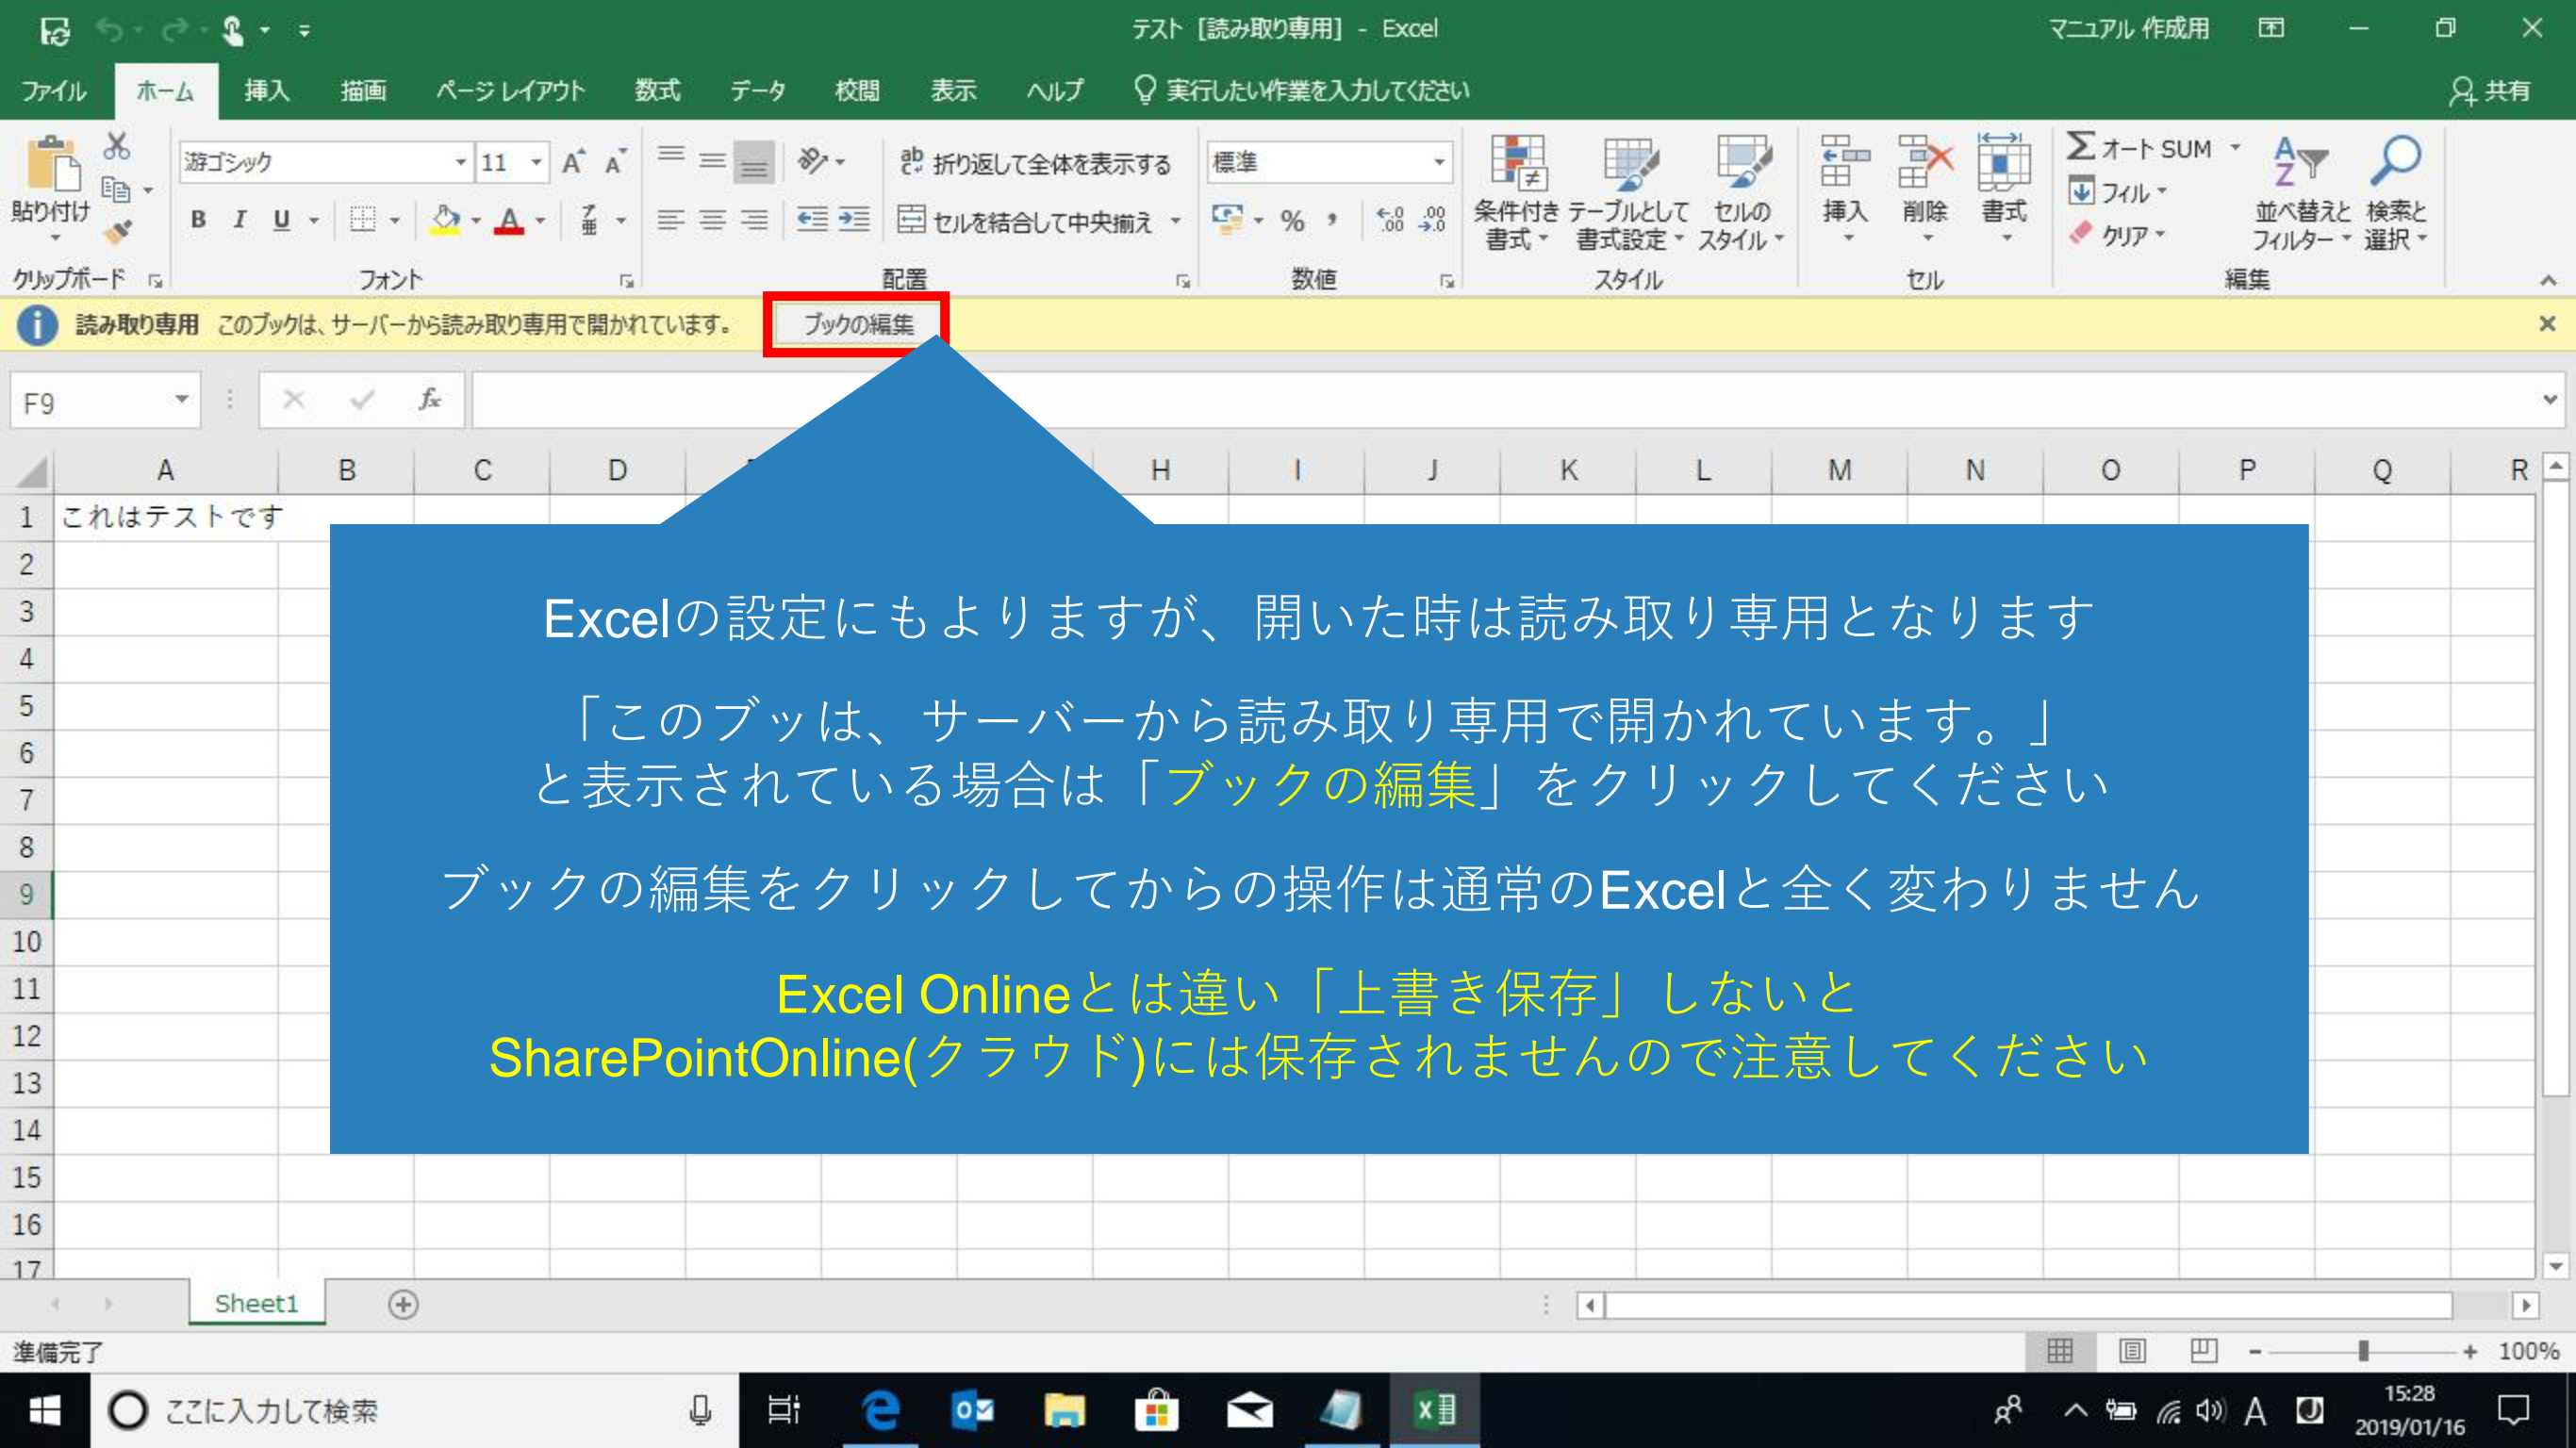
テスト [読み取り専用] - Excel

マニュアル 作成用

ファイル ホーム 挿入 描画 ページ レイアウト 数式 データ 校閲 表示 ヘルプ 実行したい作業を入力してください 共有

貼り付け 游ゴシック 11 折り返して全体を表示する 標準 条件付き書式 テーブルとして書式設定 セルのスタイル 挿入 削除 書式 オート SUM フィル クリア 並べ替えとフィルター 検索と選択

セルを結合して中央揃え

クリップボード フォント 配置 数値 スタイル セル 編集

読み取り専用 このブックは、サーバーから読み取り専用で開かれています。 ブックの編集

F9

| | A | B | C | D | H | I | J | K | L | M | N | O | P | Q | R |
|---|---|---|---|---|---|---|---|---|---|---|---|---|---|---|---|
| 1 | これはテストです | | | | | | | | | | | | | | |

2 3 4 5 6 7 8 9 10 11 12 13 14 15 16 17

Excelの設定にもよりますが、開いた時は読み取り専用となります

「このブッは、サーバーから読み取り専用で開かれています。」
と表示されている場合は「ブックの編集」をクリックしてください

ブックの編集をクリックしてからの操作は通常のExcelと全く変わりません

Excel Onlineとは違い「上書き保存」しないと
SharePointOnline(クラウド)には保存されませんので注意してください

Sheet1

準備完了 100%

ここに入力して検索

15:28
2019/01/16